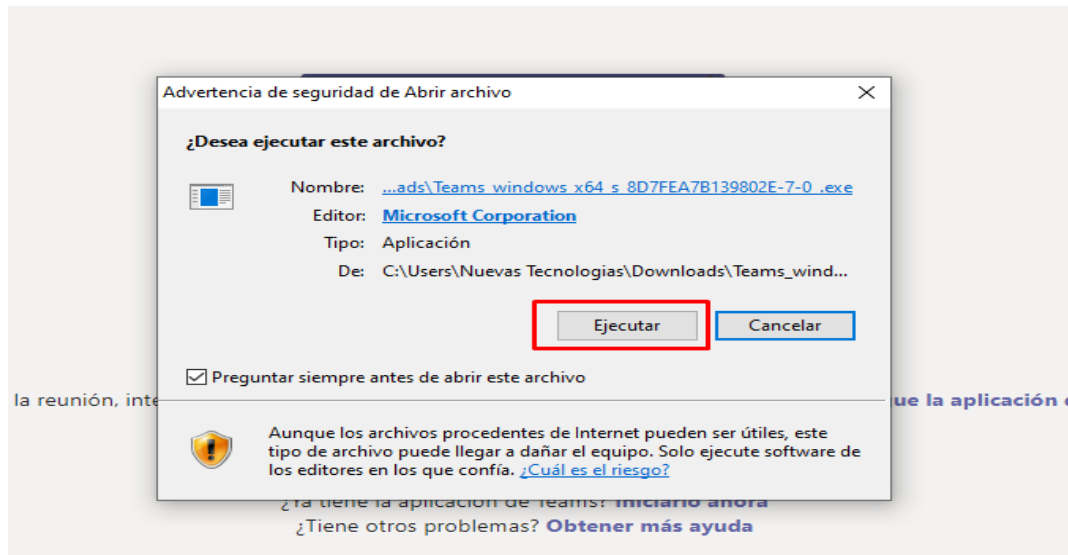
Advertencia de seguridad de Abrir archivo

¿Desea ejecutar este archivo?

Nombre: ...ads\Teams_windows_x64_s_8D7FEA7B139802E-7-0_.exe
Editor: Microsoft Corporation
Tipo: Aplicación
De: C:\Users\Nuevas Tecnologias\Downloads\Teams_wind...

Ejecutar Cancelar

Preguntar siempre antes de abrir este archivo

la reunión, int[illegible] ue la aplicación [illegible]

Aunque los archivos procedentes de Internet pueden ser útiles, este tipo de archivo puede llegar a dañar el equipo. Solo ejecute software de los editores en los que confía. ¿Cuál es el riesgo?

¿Ya tiene la aplicación de Teams? Iniciarlo ahora
¿Tiene otros problemas? Obtener más ayuda